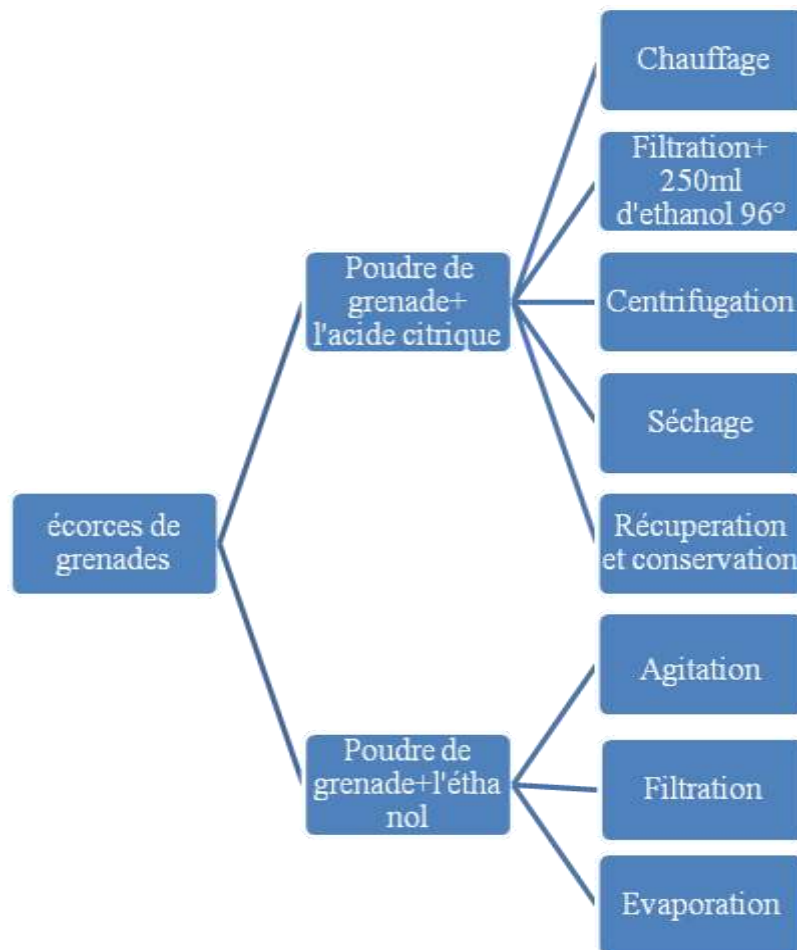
écorces de grenades

Poudre de grenade+ l'acide citrique

Chauffage

Filtration+ 250ml d'ethanol 96°

Centrifugation

Séchage

Récuperation et conservation

Poudre de grenade+l'étha nol

Agitation

Filtration

Evaporation